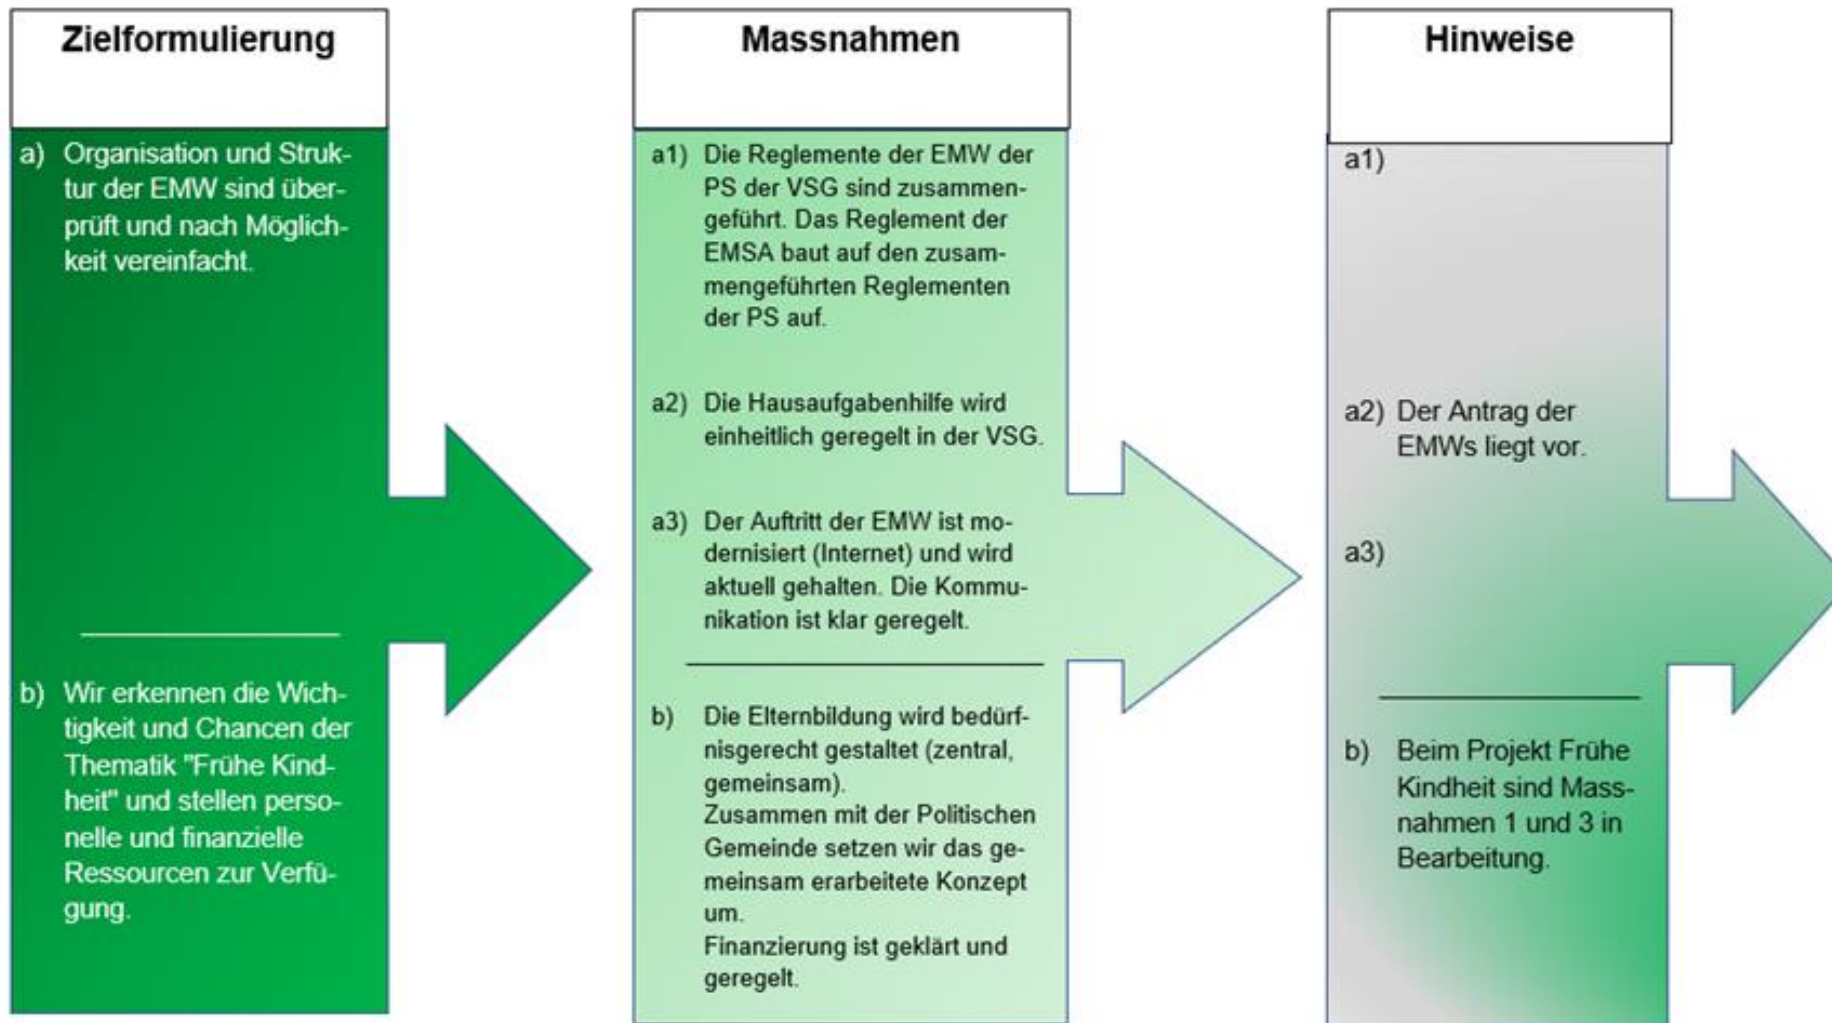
Zielformulierung

a) Organisation und Struktur der EMW sind überprüft und nach Möglichkeit vereinfacht.

b) Wir erkennen die Wichtigkeit und Chancen der Thematik "Frühe Kindheit" und stellen personelle und finanzielle Ressourcen zur Verfügung.

Massnahmen

a1) Die Reglemente der EMW der PS der VSG sind zusammengeführt. Das Reglement der EMSA baut auf den zusammengeführten Reglementen der PS auf.

a2) Die Hausaufgabenhilfe wird einheitlich geregelt in der VSG.

a3) Der Auftritt der EMW ist modernisiert (Internet) und wird aktuell gehalten. Die Kommunikation ist klar geregelt.

b) Die Elternbildung wird bedürfnisgerecht gestaltet (zentral, gemeinsam).
Zusammen mit der Politischen Gemeinde setzen wir das gemeinsam erarbeitete Konzept um.
Finanzierung ist geklärt und geregelt.

Hinweise

a1)

a2) Der Antrag der EMWs liegt vor.

a3)

b) Beim Projekt Frühe Kindheit sind Massnahmen 1 und 3 in Bearbeitung.